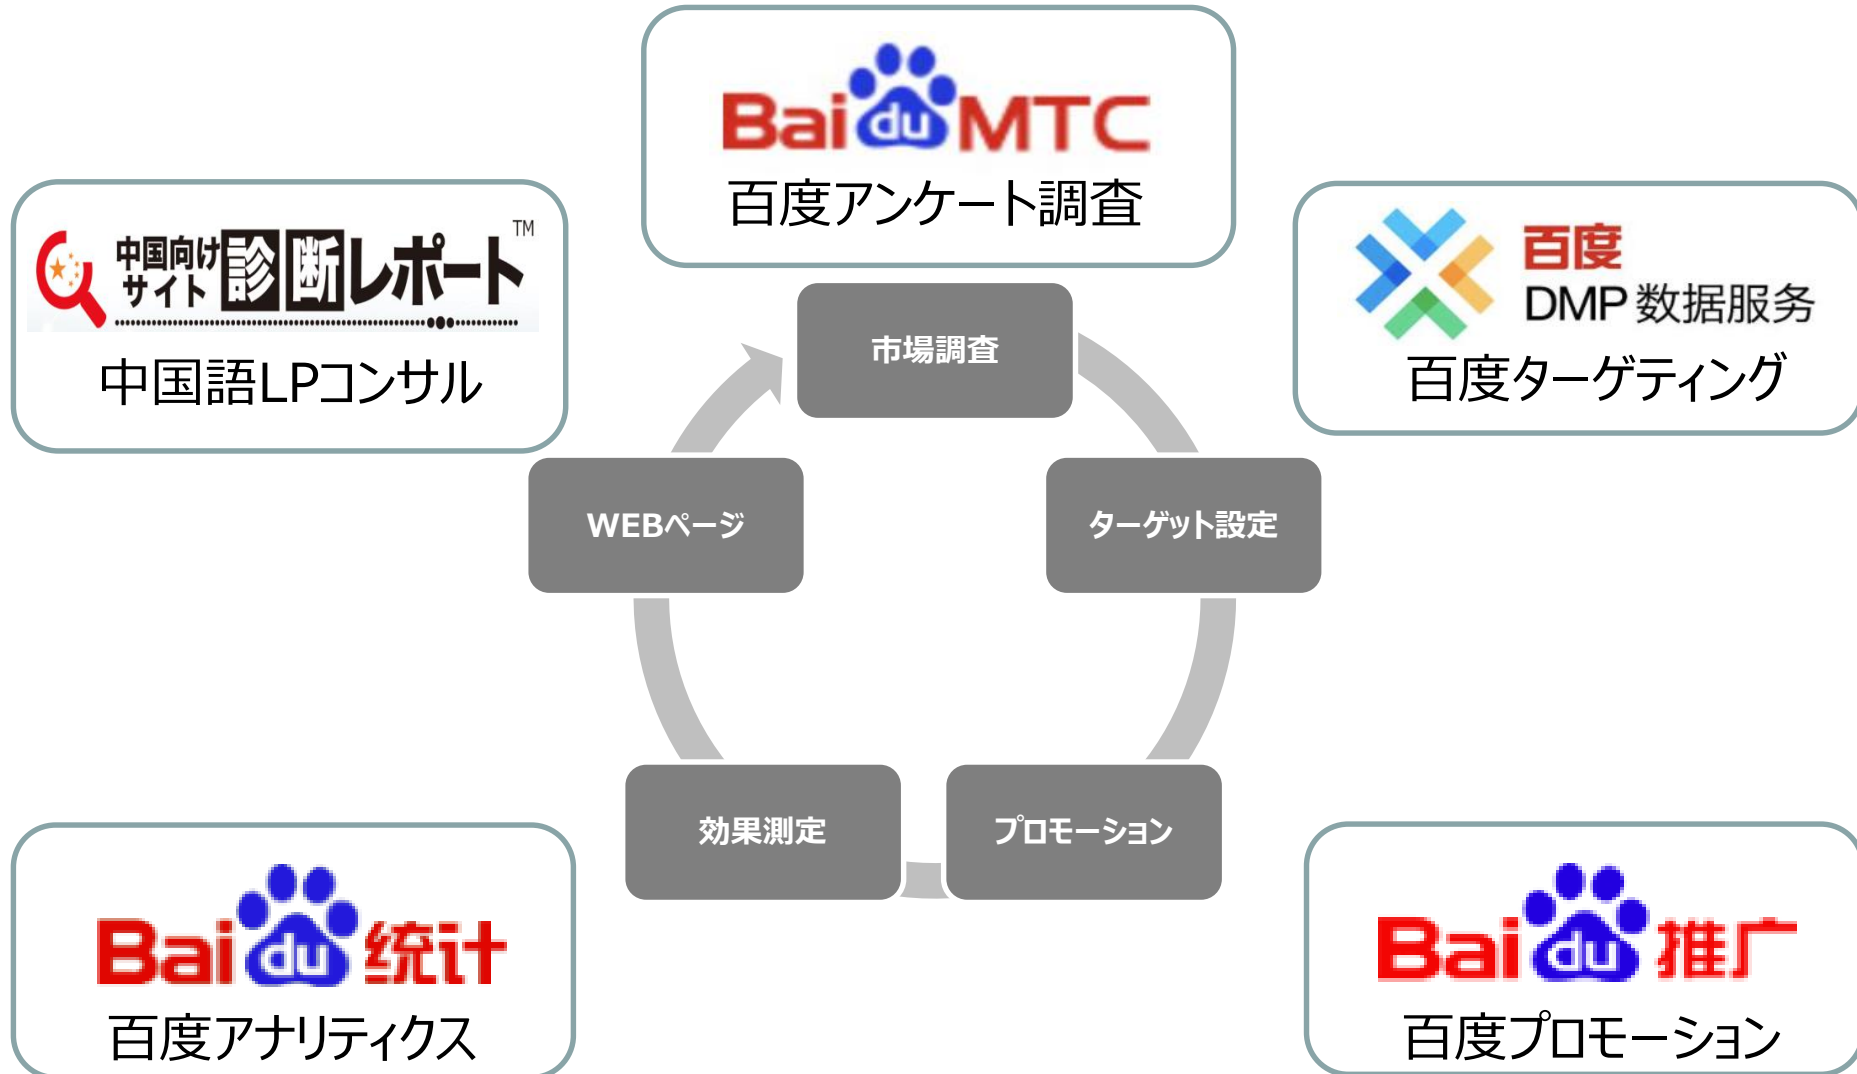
Bai du MTC
百度アンケート調査

中国向けサイト 診断レポート ™
中国語LPコンサル

百度
DMP 数据服务
百度ターゲティング

市場調査

WEBページ

ターゲット設定

効果測定

プロモーション

Bai du 统计
百度アナリティクス

Bai du 推广
百度プロモーション